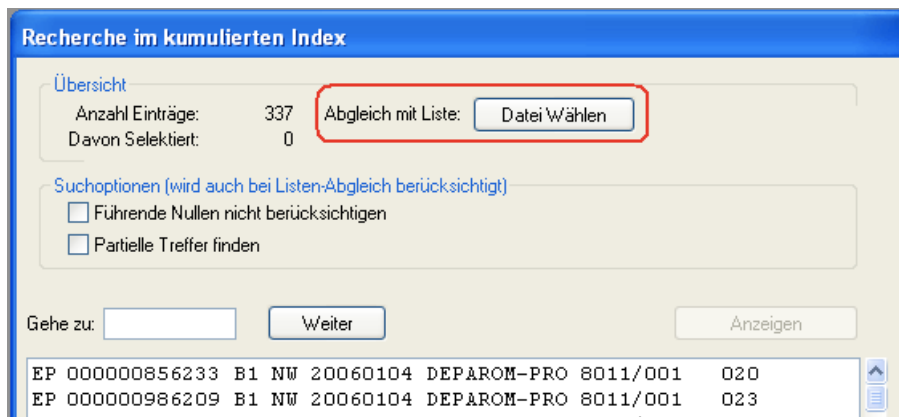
Recherche im kumulierten Index

Übersicht

Anzahl Einträge: 337

Davon Selektiert: 0

Abgleich mit Liste: Datei Wählen

Suchoptionen (wird auch bei Listen-Abgleich berücksichtigt)

Führende Nullen nicht berücksichtigen

Partielle Treffer finden

Gehe zu: Weiter Anzeigen

EP 000000856233 B1 NW 20060104 DEPAROM-PRO 8011/001 020
EP 000000986209 B1 NW 20060104 DEPAROM-PRO 8011/001 023